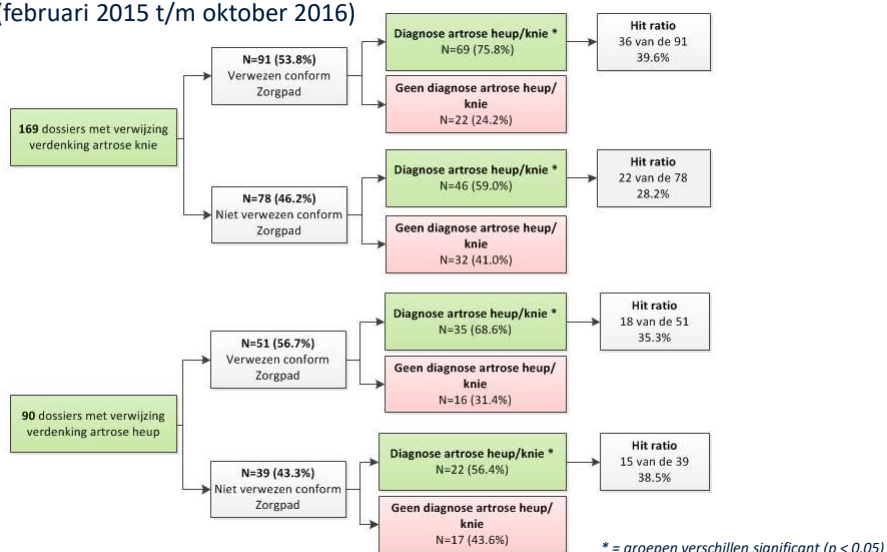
(februari 2015 t/m oktober 2016)

169 dossiers met verwijzing verdenking artrose knie

N=91 (53.8%)
Verwezen conform Zorgpad

Diagnose artrose heup/knie *
N=69 (75.8%)

Hit ratio
36 van de 91
39.6%

Geen diagnose artrose heup/knie
N=22 (24.2%)

N=78 (46.2%)
Niet verwezen conform Zorgpad

Diagnose artrose heup/knie *
N=46 (59.0%)

Hit ratio
22 van de 78
28.2%

Geen diagnose artrose heup/knie
N=32 (41.0%)

90 dossiers met verwijzing verdenking artrose heup

N=51 (56.7%)
Verwezen conform Zorgpad

Diagnose artrose heup/knie *
N=35 (68.6%)

Hit ratio
18 van de 51
35.3%

Geen diagnose artrose heup/knie
N=16 (31.4%)

N=39 (43.3%)
Niet verwezen conform Zorgpad

Diagnose artrose heup/knie *
N=22 (56.4%)

Hit ratio
15 van de 39
38.5%

Geen diagnose artrose heup/knie
N=17 (43.6%)

* = groepen verschillen significant (p < 0.05)